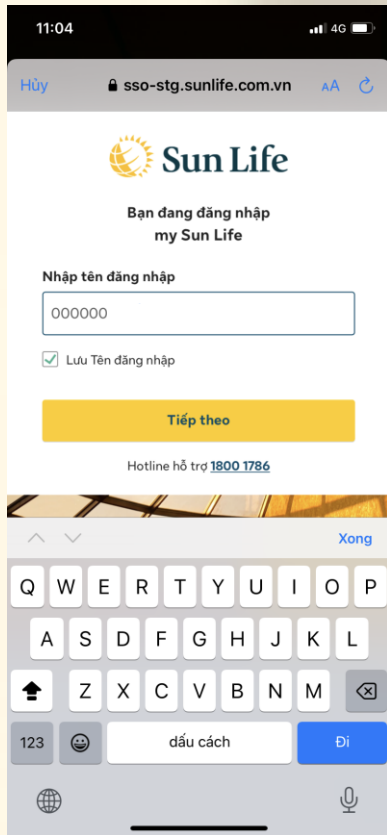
11:04
4G

Hủy sso-stg.sunlife.com.vn AA

Sun Life

Bạn đang đăng nhập
my Sun Life

Nhập tên đăng nhập

000000

Lưu Tên đăng nhập

Tiếp theo

Hotline hỗ trợ 1800 1786

Xong

Q W E R T Y U I O P
A S D F G H J K L
Z X C V B N M
123 dấu cách Đi